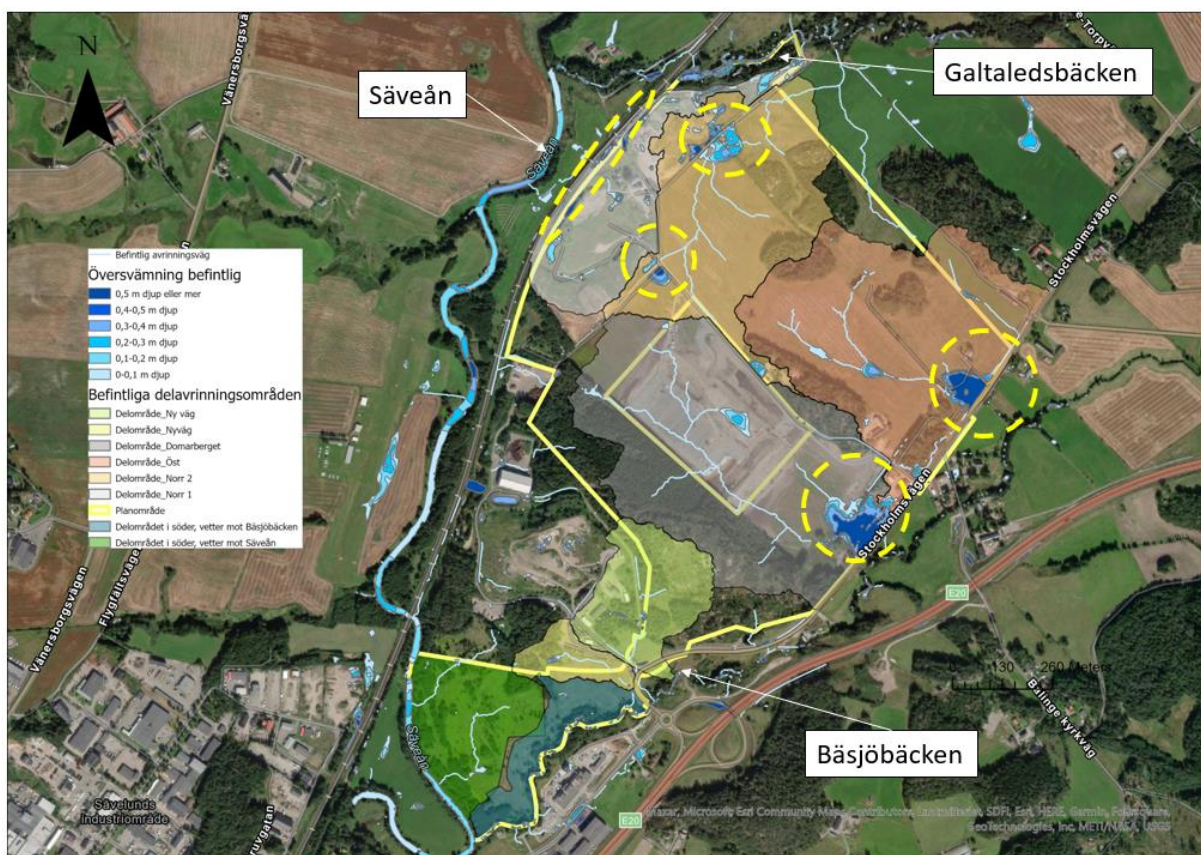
N

Säveån

Galtaledsbäcken

Befintlig avrinningsväg
Översvämning befintlig
0,5 m djup eller mer
0,4-0,5 m djup
0,3-0,4 m djup
0,2-0,3 m djup
0,1-0,2 m djup
0-0,1 m djup
Befintliga delavrinningsområden
Delområde_Ny väg
Delområde_Nyväg
Delområde_Domarberget
Delområde_Öst
Delområde_Norr 2
Delområde_Norr 1
Planområde
Delområdet i söder, vetter mot Bäsjöbäcken
Delområdet i söder, vetter mot Säveån

Vänersborgsvägen
Stockholmsvägen
Stockholmsvägen
Vänersborgsvägen
Flygfältsvägen
Säveån
Säveån
E20
E20
Balinge kyrkväg
0 130 260 Meters

Bäsjöbäcken

Sävelunds industriområde

Maxar, Microsoft, Esri Community Maps Contributors, Lantmäteriet, SDFI, Esri, HERE, Garmin, Foursquare, GeoTechnologies, Inc, METI/NASA, USGS